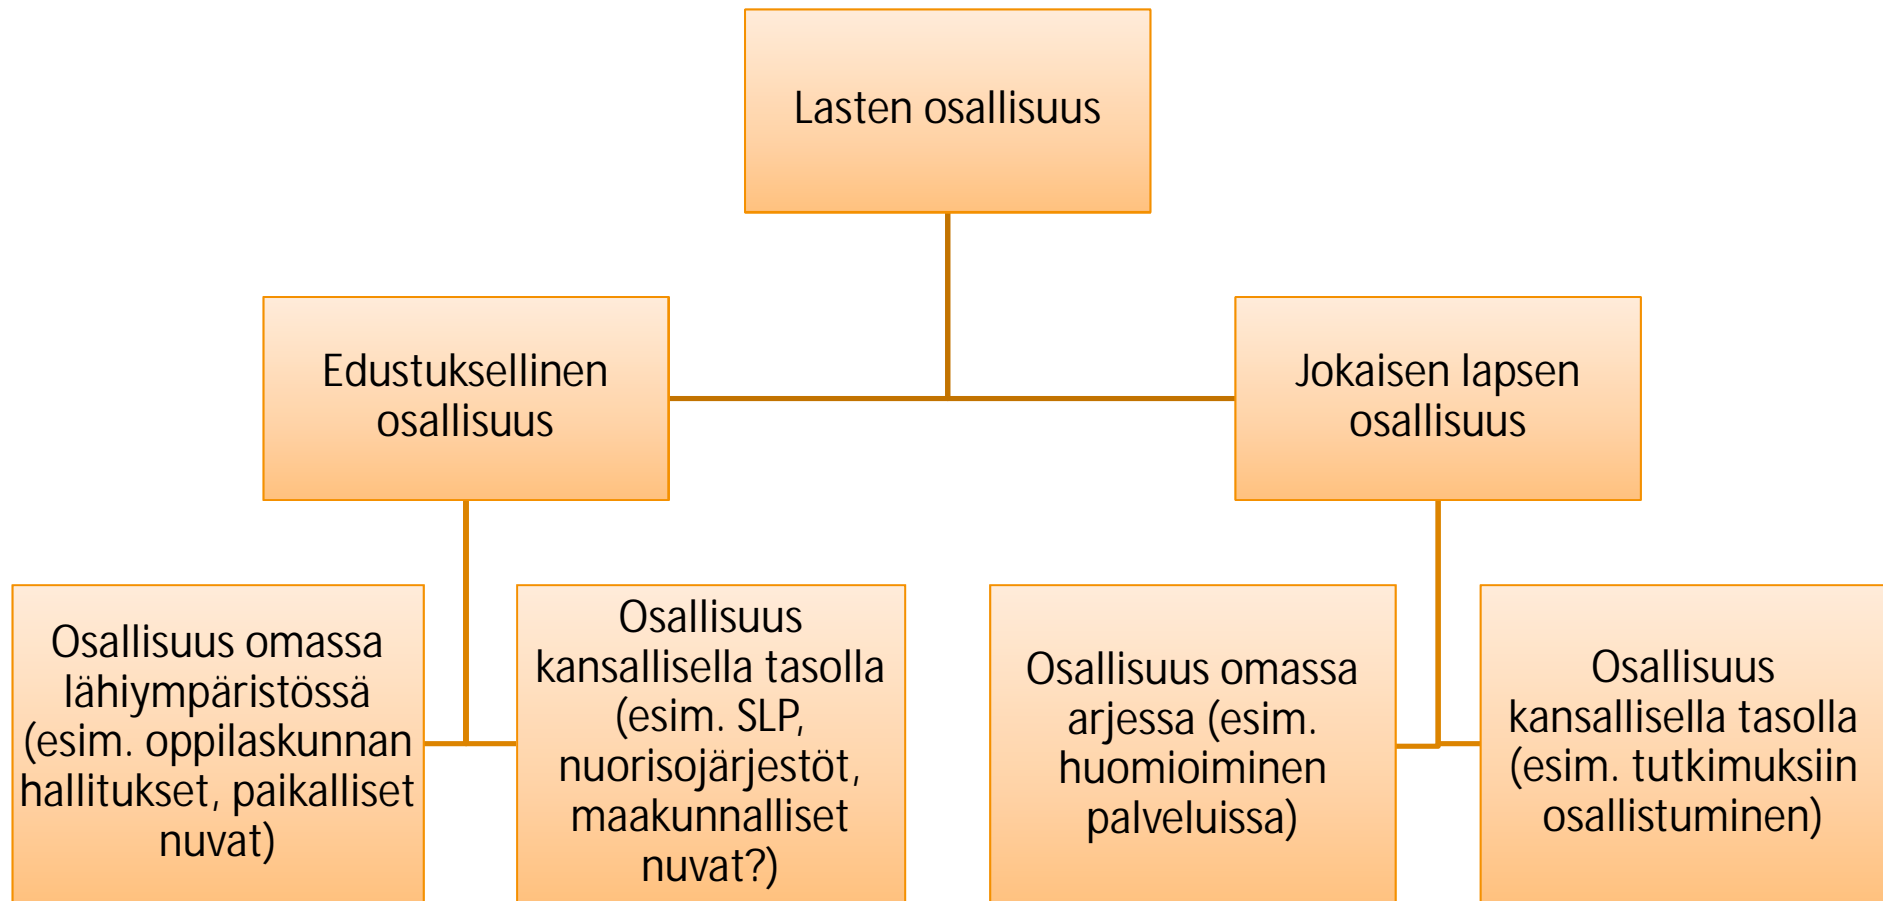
Lasten osallisuus

Edustuksellinen osallisuus

Jokaisen lapsen osallisuus

Osallisuus omassa lähiympäristössä (esim. oppilaskunnan hallitukset, paikalliset nuvat)

Osallisuus kansallisella tasolla (esim. SLP, nuorisojärjestöt, maakunnalliset nuvat?)

Osallisuus omassa arjessa (esim. huomioiminen palveluissa)

Osallisuus kansallisella tasolla (esim. tutkimuksiin osallistuminen)